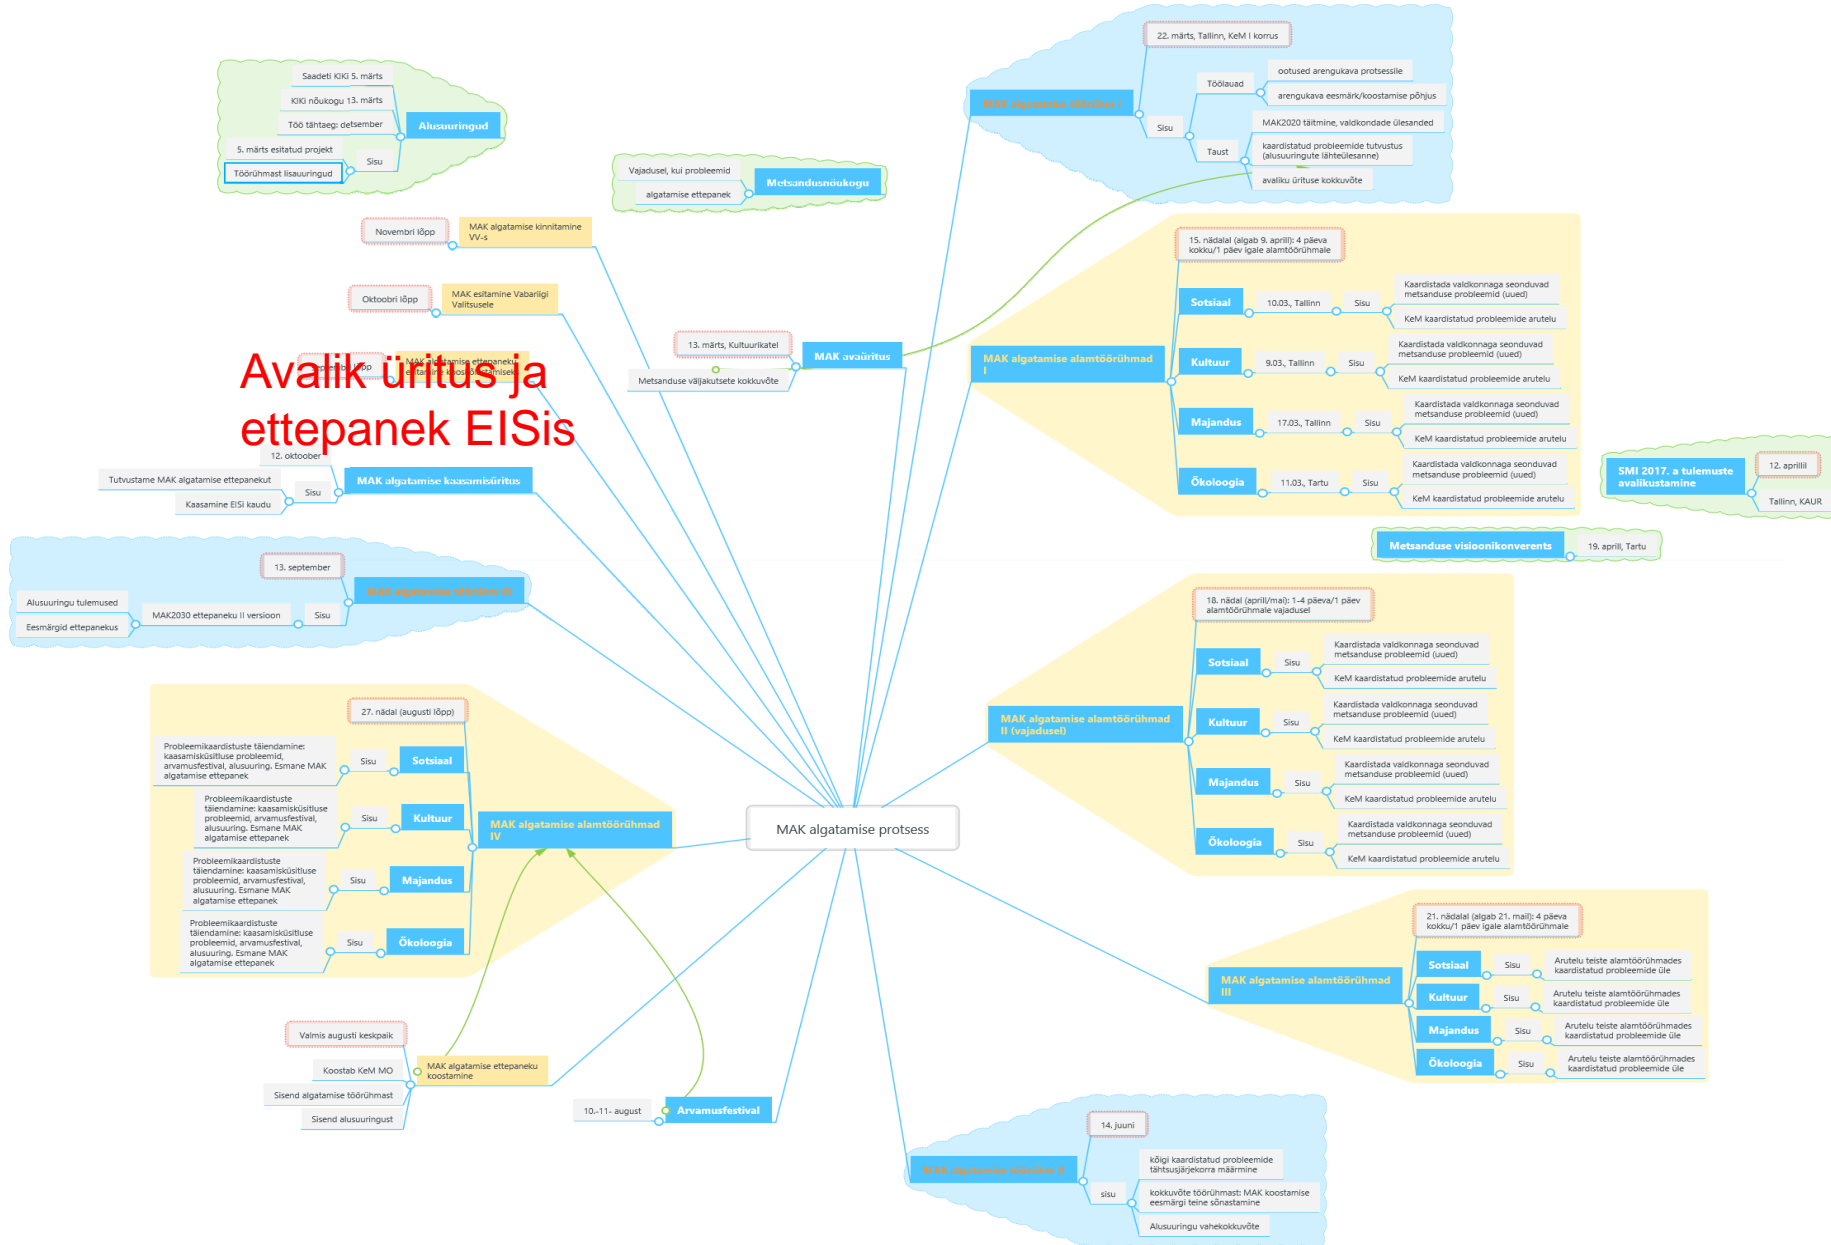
Avalik üritus ja ettepanek EISis

MAK algatamise protsess

Saadeti KIKi 5. märts
KIKi nõukogu 13. märts
Töö tähtaeg: detsember
5. märts esitatud projekt
Tööründmast lisauuringud
Sisu
Alusuuringud

Vajadusel, kui probleemid
algatamise ettepanek
Metsandusnõukogu

Novembri lõpp
MAK algatamise kinnitamine VV-s

Oktoobri lõpp
MAK esitamine Vabariigi Valitsusele

13. märts, Kultuurikatel
Metsanduse väljakutsete kokkuvõte
MAK avaüritus

12. oktoober
Tutvustame MAK algatamise ettepanekut
Kaasamine EISi kaudu
Sisu
MAK algatamise kaasamisüritus

13. september
Alusuuringu tulemused
Eesmärgid ettepanekus
MAK2030 ettepaneku II versioon
Sisu
MAK algatamise töörühm III

27. nädal (augusti lõpp)
Probleemikaardistuste täiendamine: kaasamisküsitluse probleemid, arvamusfestival, alusuuring. Esmane MAK algatamise ettepanek
Sisu
Sotsiaal
Probleemikaardistuste täiendamine: kaasamisküsitluse probleemid, arvamusfestival, alusuuring. Esmane MAK algatamise ettepanek
Sisu
Kultuur
Probleemikaardistuste täiendamine: kaasamisküsitluse probleemid, arvamusfestival, alusuuring. Esmane MAK algatamise ettepanek
Sisu
Majandus
Probleemikaardistuste täiendamine: kaasamisküsitluse probleemid, arvamusfestival, alusuuring. Esmane MAK algatamise ettepanek
Sisu
Ökoloogia
MAK algatamise alamtöörühmad IV

Valmis augusti keskpaik
Koostab KeM MO
Sisend algatamise töörühmast
Sisend alusuuringust
MAK algatamise ettepaneku koostamine

10.-11.- august
Arvamusfestival

22. märts, Tallinn, KeM I korrus
Töölauad
ootused arengukava protsessile
arengukava eesmärk/koostamise põhjus
Sisu
Taust
MAK2020 täitmine, valdkondade ülesanded
kaardistatud probleemide tutvustus (alusuuringute lähteülesanne)
avaliku ürituse kokkuvõte
MAK algatamise töörühm I

15. nädalal (algab 9. aprill): 4 päeva kokku/1 päev igale alamtöörühmale
Sotsiaal
10.03., Tallinn
Sisu
Kaardistada valdkonnaga seonduvad metsanduse probleemid (uued)
KeM kaardistatud probleemide arutelu
Kultuur
9.03., Tallinn
Sisu
Kaardistada valdkonnaga seonduvad metsanduse probleemid (uued)
KeM kaardistatud probleemide arutelu
Majandus
17.03., Tallinn
Sisu
Kaardistada valdkonnaga seonduvad metsanduse probleemid (uued)
KeM kaardistatud probleemide arutelu
Ökoloogia
11.03., Tartu
Sisu
Kaardistada valdkonnaga seonduvad metsanduse probleemid (uued)
KeM kaardistatud probleemide arutelu
MAK algatamise alamtöörühmad I

SMI 2017. a tulemuste avalikustamine
12. aprillil
Tallinn, KAUR

Metsanduse visioonikonverents
19. aprill, Tartu

18. nädal (aprill/mai): 1-4 päeva/1 päev alamtöörühmale vajadusel
Sotsiaal
Sisu
Kaardistada valdkonnaga seonduvad metsanduse probleemid (uued)
KeM kaardistatud probleemide arutelu
Kultuur
Sisu
Kaardistada valdkonnaga seonduvad metsanduse probleemid (uued)
KeM kaardistatud probleemide arutelu
Majandus
Sisu
Kaardistada valdkonnaga seonduvad metsanduse probleemid (uued)
KeM kaardistatud probleemide arutelu
Ökoloogia
Sisu
Kaardistada valdkonnaga seonduvad metsanduse probleemid (uued)
KeM kaardistatud probleemide arutelu
MAK algatamise alamtöörühmad II (vajadusel)

21. nädalal (algab 21. mail): 4 päeva kokku/1 päev igale alamtöörühmale
Sotsiaal
Sisu
Arutelu teiste alamtöörühmades kaardistatud probleemide üle
Kultuur
Sisu
Arutelu teiste alamtöörühmades kaardistatud probleemide üle
Majandus
Sisu
Arutelu teiste alamtöörühmades kaardistatud probleemide üle
Ökoloogia
Sisu
Arutelu teiste alamtöörühmades kaardistatud probleemide üle
MAK algatamise alamtöörühmad III

14. juuni
kõigi kaardistatud probleemide tähtsusjärjekorra määrmine
sisu
kokkuvõte töörühmast: MAK koostamise eesmärgi teine sõnastamine
Alusuuringu vahekokkuvõte
MAK algatamise töörühm II